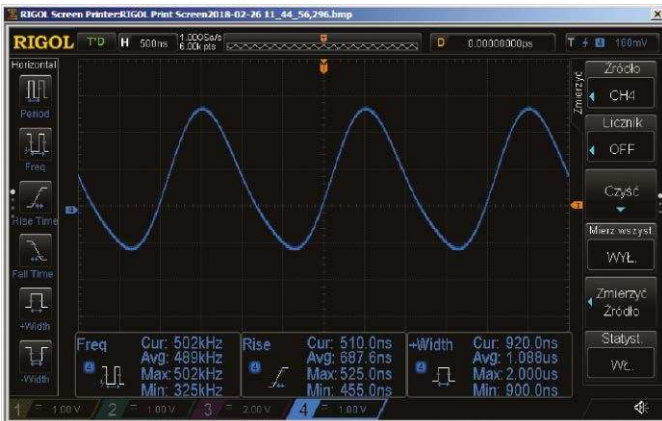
RIGOL Screen Printer:RIGOL Print Screen2018-02-26 11_44_56,296.bmp

RIGOL T'D H 500ns 1.000Sa/s 6.00k pts D 0.00000000ps T 4 160mV

Horizontal
Period
Freq
Rise Time
Fall Time
+Width
-Width

Zmierzyć
Źródło
CH4
Licznik
OFF
Czyść
Mierz wszyst.
WYŁ.
Zmierzyć Źródło
Statyst.
WŁ.

| Freq | Cur: 502kHz Avg: 489kHz Max: 502kHz Min: 325kHz | Rise | Cur: 510.0ns Avg: 687.6ns Max: 525.0ns Min: 455.0ns | +Width | Cur: 920.0ns Avg: 1.088us Max: 2.000us Min: 900.0ns |
|---|---|---|---|---|---|

1 1.00V 2 1.00V 3 2.00V 4 1.00V